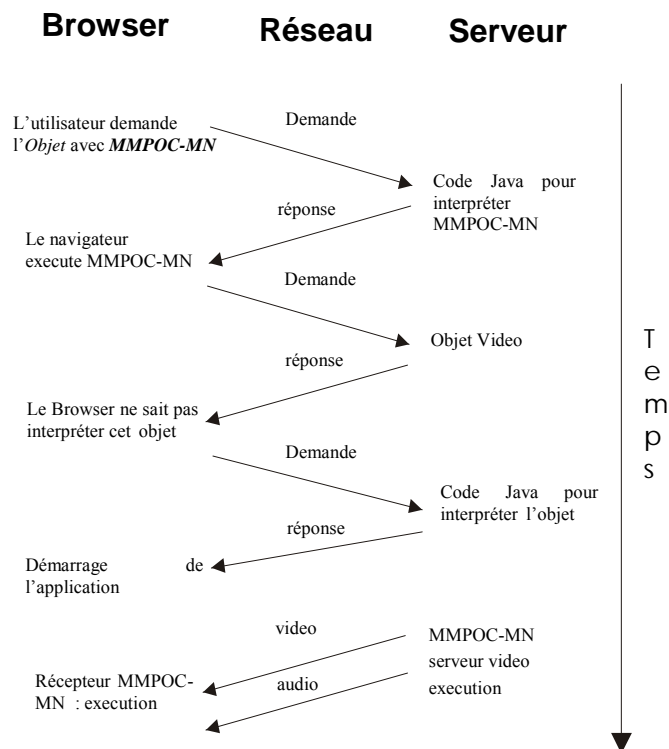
Browser Réseau Serveur

L'utilisateur demande l'*Objet* avec ***MMPOC-MN***

Demande

Code Java pour interpréter MMPOC-MN

réponse

Le navigateur execute MMPOC-MN

Demande

Objet Video

réponse

Le Browser ne sait pas interpréter cet objet

Demande

Code Java pour interpréter l'objet

réponse

Démarrage de l'application

video

MMPOC-MN serveur video execution

audio

Récepteur MMPOC-MN : execution

T
e
m
p
s